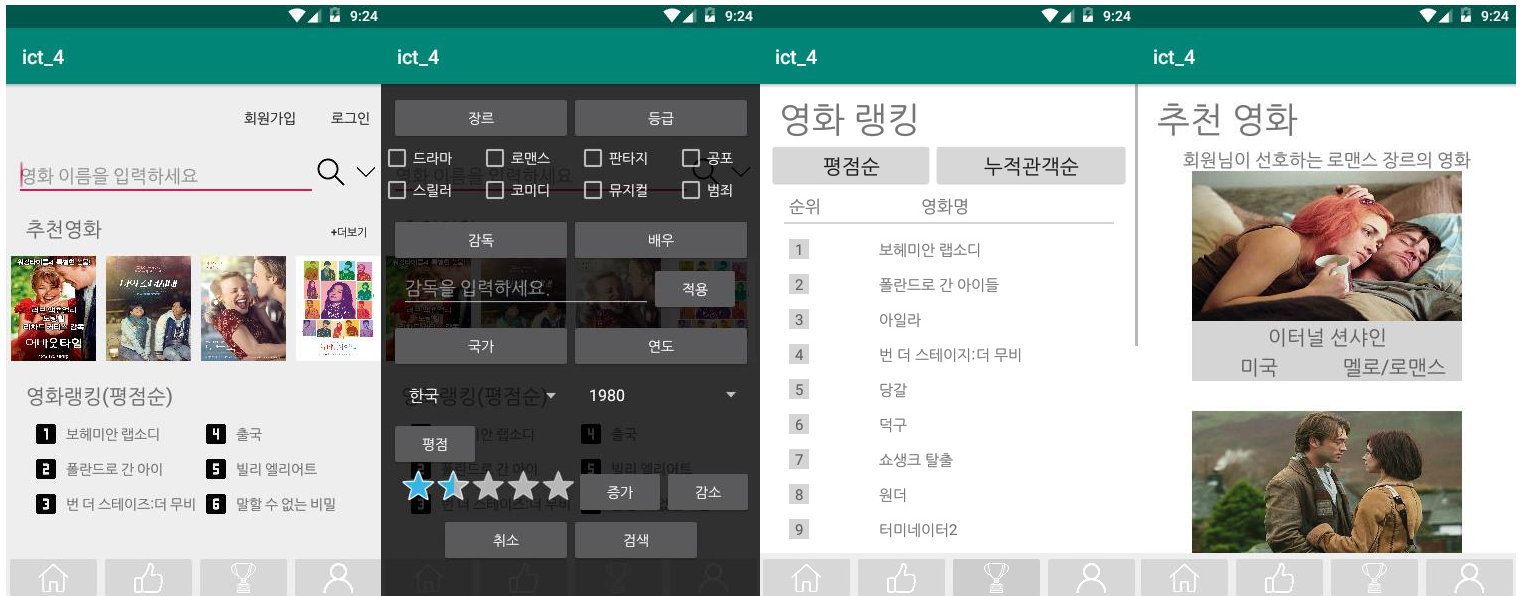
9:24
ict_4
회원가입 로그인
영화 이름을 입력하세요
추천영화 +더보기
영화랭킹(평점순)
1 보헤미안 랩소디
2 폴란드로 간 아이
3 번 더 스테이즈:더 무비
4 출국
5 빌리 엘리어트
6 말할 수 없는 비밀

9:24
ict_4
장르 등급
드라마 로맨스 판타지 공포
스릴러 코미디 뮤지컬 범죄
감독 배우
감독을 입력하세요. 적용
국가 연도
한국 1980
평점
증가 감소
취소 검색

9:24
ict_4
영화 랭킹
평점순 누적관객순
순위 영화명
1 보헤미안 랩소디
2 폴란드로 간 아이들
3 아일라
4 번 더 스테이지:더 무비
5 당갈
6 덕구
7 쇼생크 탈출
8 원더
9 터미네이터2

9:24
ict_4
추천 영화
회원님이 선호하는 로맨스 장르의 영화
이터널 선샤인
미국 멜로/로맨스